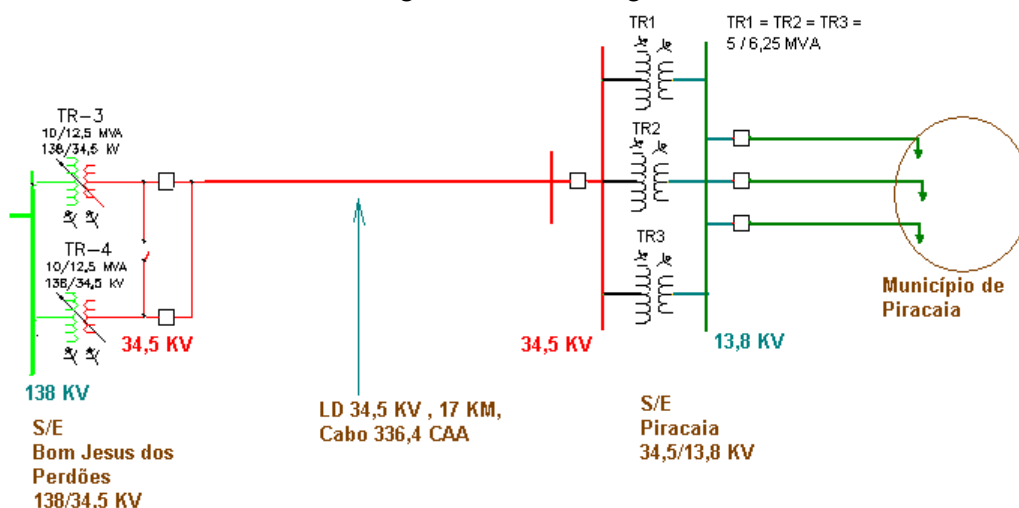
TR1

TR1 = TR2 = TR3 = 5 / 6,25 MVA

TR-3
10/12,5 MVA
138/34,5 KV

TR2

TR-4
10/12,5 MVA
138/34,5 KV

TR3

Município de Piracaia

34,5 KV

34,5 KV

13,8 KV

138 KV

S/E
Bom Jesus dos Perdões
138/34.5 KV

LD 34,5 KV , 17 KM,
Cabo 336,4 CAA

S/E
Piracaia
34,5/13,8 KV